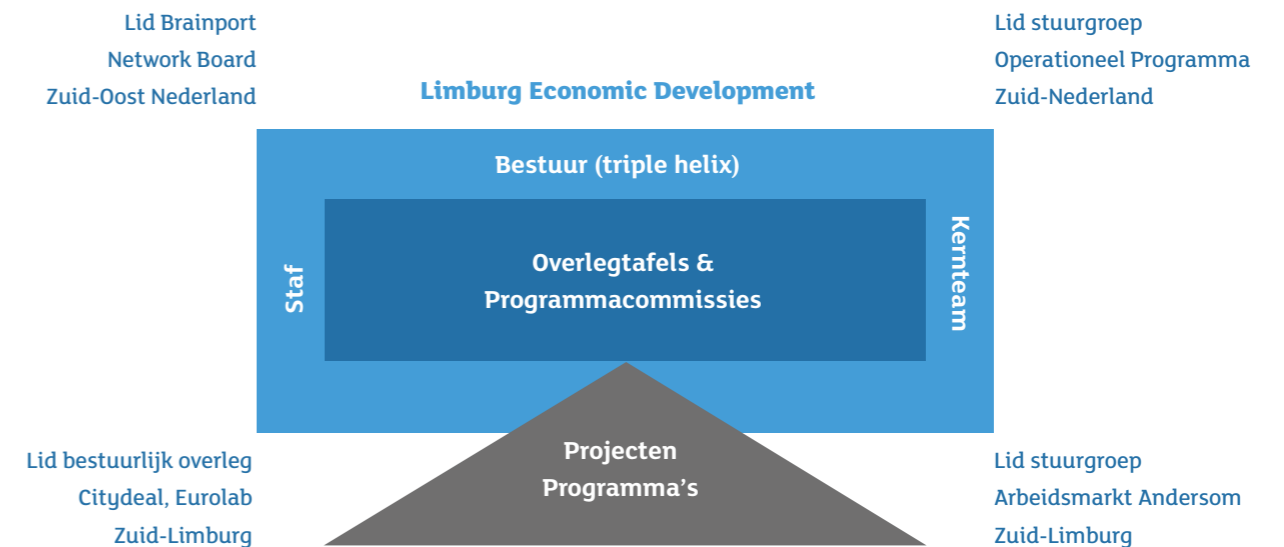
Lid Brainport
Network Board
Zuid-Oost Nederland

Limburg Economic Development

Lid stuurgroep
Operationeel Programma
Zuid-Nederland

Bestuur (triple helix)

Staf

Overlegtafels & Programmacommissies

Kernteam

Projecten
Programma's

Lid bestuurlijk overleg
Citydeal, Eurolab
Zuid-Limburg

Lid stuurgroep
Arbeidsmarkt Andersom
Zuid-Limburg